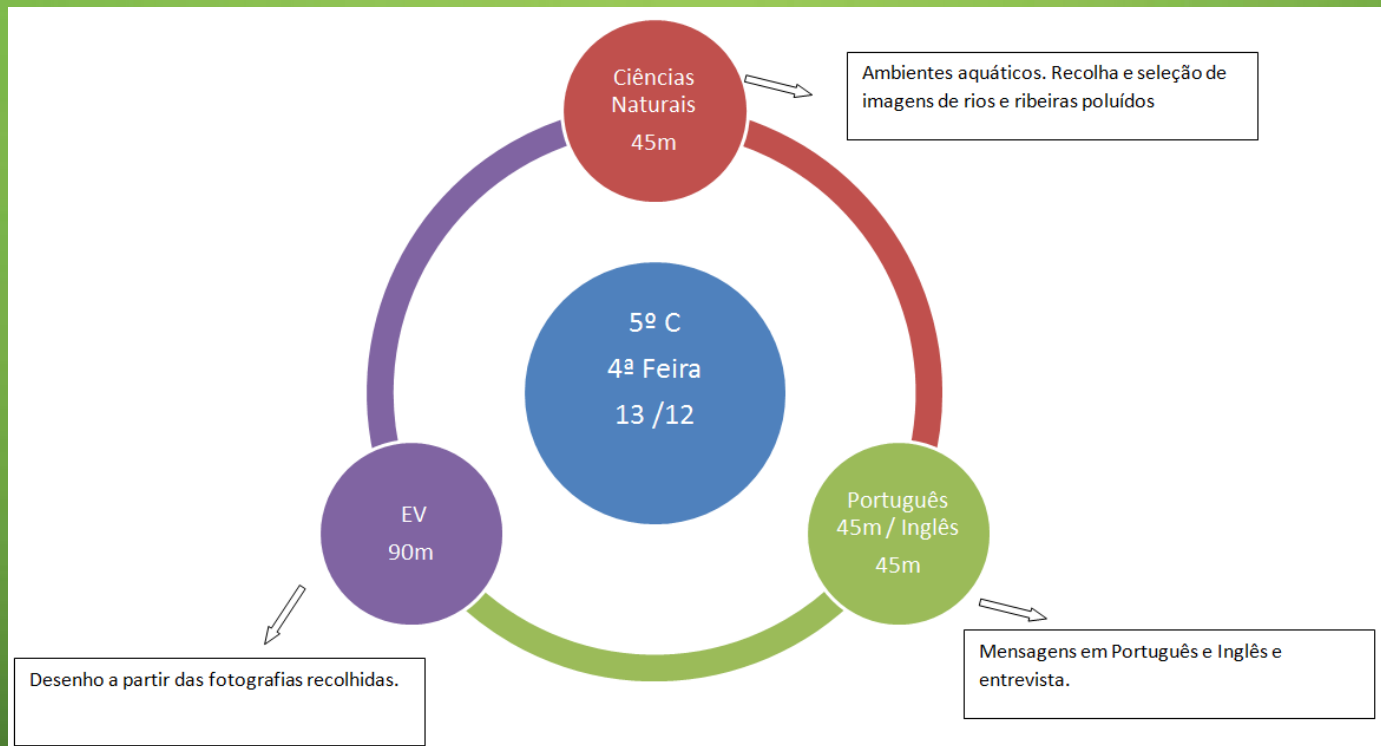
Ciências Naturais
45m

Ambientes aquáticos. Recolha e seleção de imagens de rios e ribeiras poluídos

5º C
4ª Feira
13 /12

EV
90m

Português 45m / Inglês
45m

Desenho a partir das fotografias recolhidas.

Mensagens em Português e Inglês e entrevista.